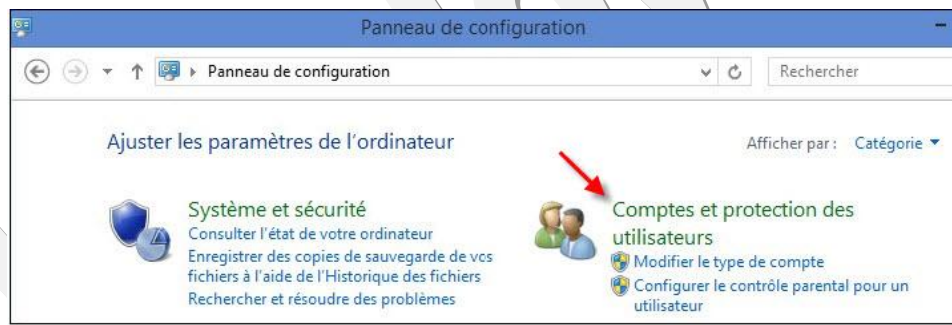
Panneau de configuration

Panneau de configuration

Rechercher

Ajuster les paramètres de l'ordinateur

Afficher par : Catégorie

Système et sécurité
Consulter l'état de votre ordinateur
Enregistrer des copies de sauvegarde de vos fichiers à l'aide de l'Historique des fichiers
Rechercher et résoudre des problèmes

Comptes et protection des utilisateurs
Modifier le type de compte
Configurer le contrôle parental pour un utilisateur